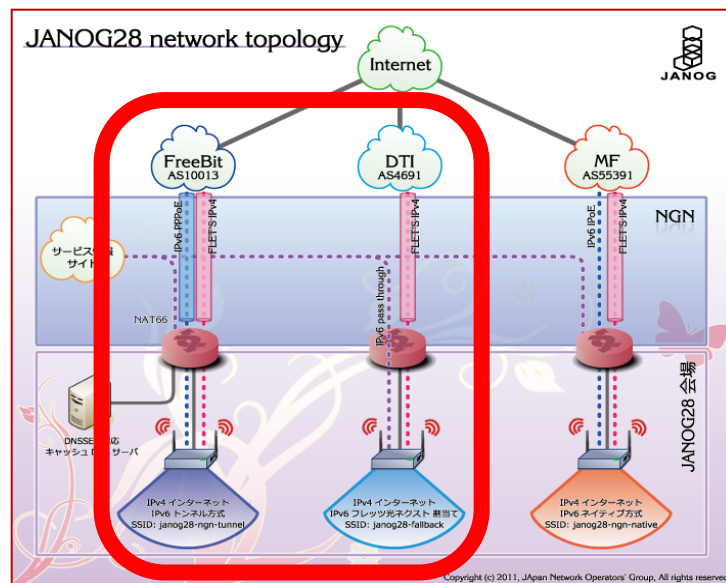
JANOG28 network topology

Internet

JANOG

FreeBit
AS10013

DTI
AS4691

MF
AS55391

NGN

IPv6 PPPoE

FLET'S IPv4

FLET'S IPv4

IPv6 IPoE

FLET'S IPv4

サービス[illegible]
サイト

NAT66

IPv6 pass through

JANOG28 会場

DNSSE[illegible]応
キャッシュ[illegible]サーバ

IPv4 インターネット
IPv6 トンネル方式
SSID: janog28-ngn-tunnel

IPv4 インターネット
IPv6 フレッツ光ネクスト 割当て
SSID: janog28-fallback

IPv4 インターネット
IPv6 ネイティブ方式
SSID: janog28-ngn-native

Copyright (c) 2011, JApan Network Operators' Group, All rights reserve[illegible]